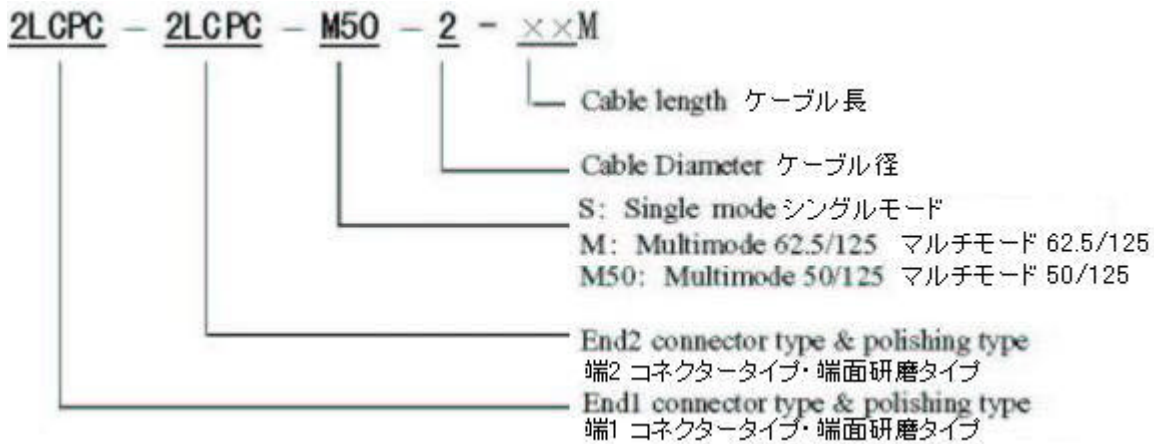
2LCPC - 2LCPC - M50 - 2 - ××M

Cable length ケーブル長

Cable Diameter ケーブル径

S: Single mode シングルモード
M: Multimode 62.5/125 マルチモード 62.5/125
M50: Multimode 50/125 マルチモード 50/125

End2 connector type & polishing type
端2 コネクタータイプ・端面研磨タイプ

End1 connector type & polishing type
端1 コネクタータイプ・端面研磨タイプ